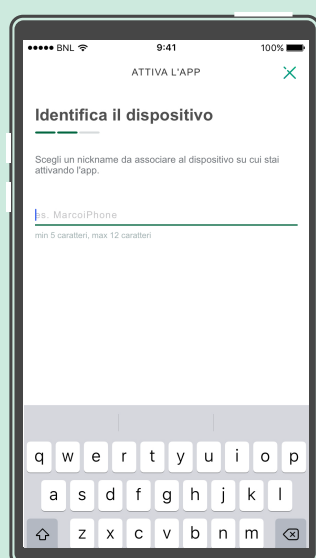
BNL 9:41 100%

ATTIVA L'APP

Identifica il dispositivo

Scegli un nickname da associare al dispositivo su cui stai attivando l'app.

es. MarcoiPhone

min 5 caratteri, max 12 caratteri

q w e r t y u i o p
a s d f g h j k l
z x c v b n m